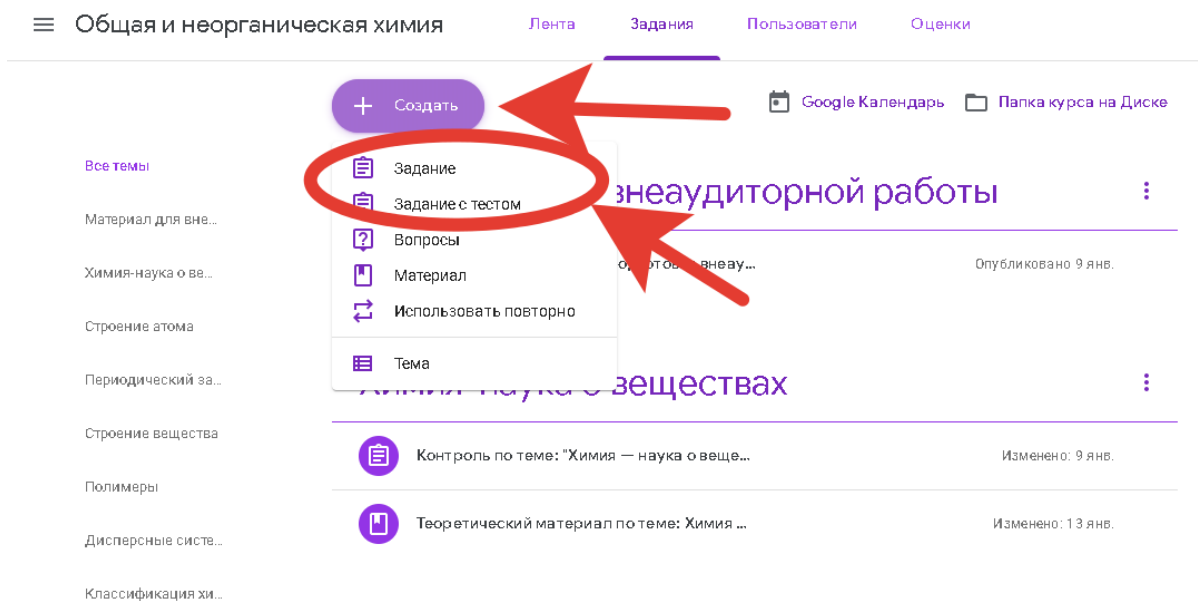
Общая и неорганическая химия

Лента Задания Пользователи Оценки

Создать

Google Календарь Папка курса на Диске

Все темы

Материал для вне...

Химия-наука о ве...

Строение атома

Периодический за...

Строение вещества

Полимеры

Дисперсные систе...

Классификация хи...

Задание
Задание с тестом
Вопросы
Материал
Использовать повторно
Тема

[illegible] внеаудиторной работы

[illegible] внеау... Опубликовано 9 янв.

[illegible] наука о веществах

Контроль по теме: "Химия — наука о веще... Изменено: 9 янв.

Теоретический материал по теме: Химия ... Изменено: 13 янв.